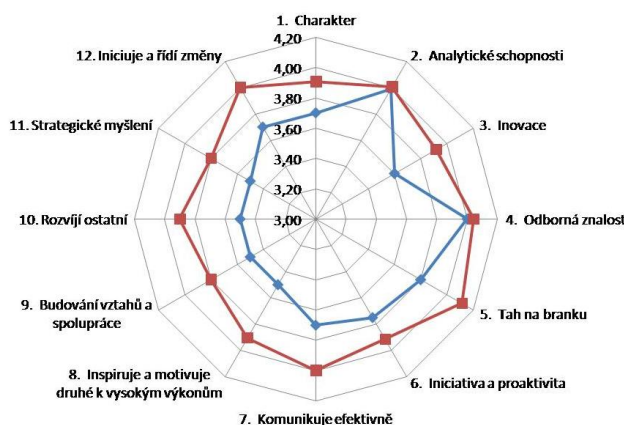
1. Charakter

4,20

4,00

3,80

3,60

3,40

3,20

3,00

2. Analytické schopnosti

3. Inovace

4. Odborná znalost

5. Tah na branku

6. Iniciativa a proaktivita

7. Komunikuje efektivně

8. Inspiruje a motivuje druhé k vysokým výkonům

9. Budování vztahů a spolupráce

10. Rozvíjí ostatní

11. Strategické myšlení

12. Iniciuje a řídí změny